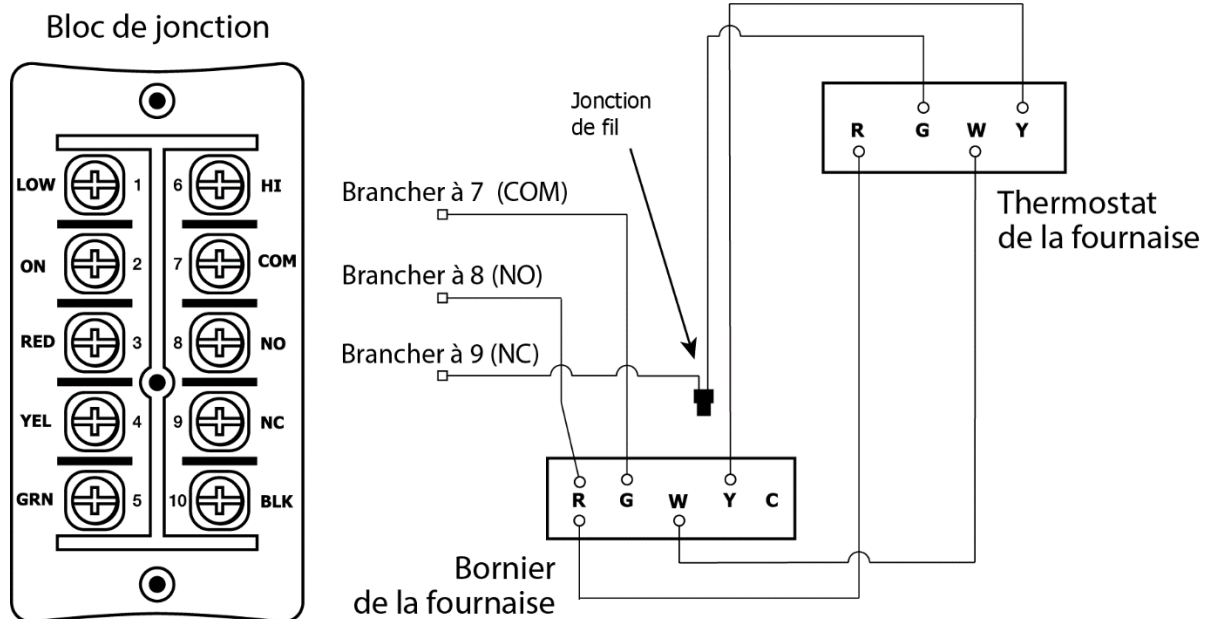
Bloc de jonction

LOW 1
ON 2
RED 3
YEL 4
GRN 5
6 HI
7 COM
8 NO
9 NC
10 BLK

Jonction de fil

Brancher à 7 (COM)
Brancher à 8 (NO)
Brancher à 9 (NC)

R G W Y

Thermostat de la fournaise

R G W Y C

Bornier de la fournaise